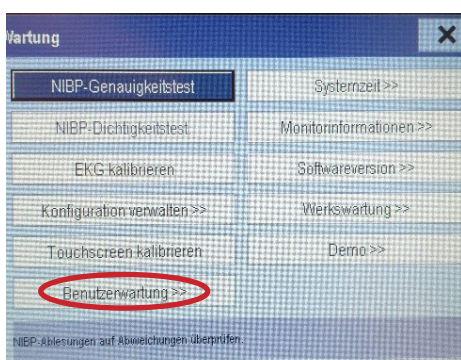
Wartung

NIBP-Genauigkeitstest
Systemzeit >>
NIBP-Dichtigkeitstest
Monitorinformationen >>
EKG kalibrieren
Softwareversion >>
Konfiguration verwalten >>
Werkswartung >>
Touchscreen kalibrieren
Demo >>
Benutzerwartung >>

NIBP-Ablesungen auf Abweichungen überprüfen.